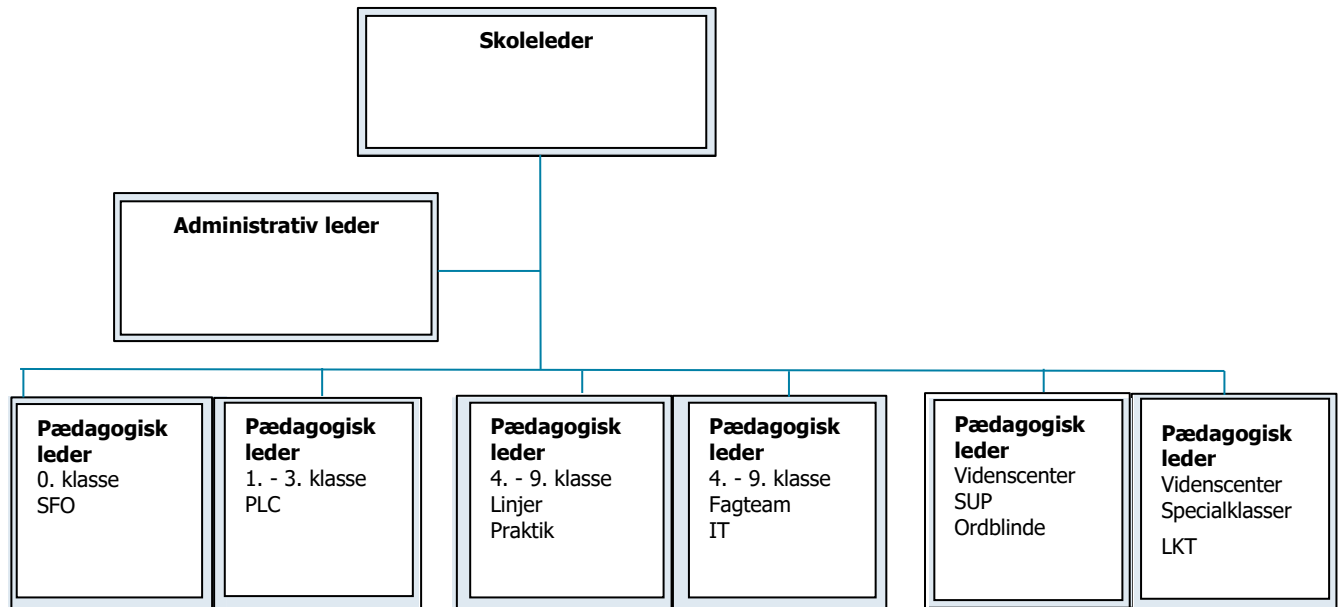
Skoleleder

Administrativ leder

Pædagogisk leder
0. klasse
SFO

Pædagogisk leder
1. - 3. klasse
PLC

Pædagogisk leder
4. - 9. klasse
Linjer
Praktik

Pædagogisk leder
4. - 9. klasse
Fagteam
IT

Pædagogisk leder
Videnscenter
SUP
Ordblinde

Pædagogisk leder
Videnscenter
Specialklasser
LKT